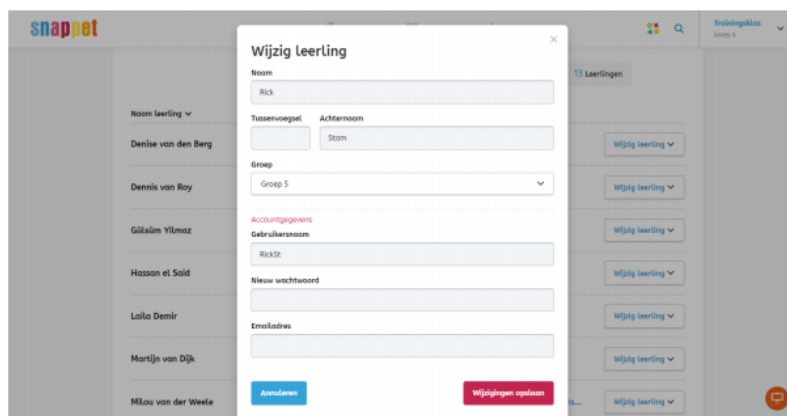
snappet

Trainingsklas
Groep 6

13 Leerlingen

Naam leerling

Denise van den Berg
Dennis van Roy
Gülsüm Yilmaz
Hassan el Said
Laila Demir
Martijn van Dijk
Milou van der Weele

Wijzig leerling
Wijzig leerling
Wijzig leerling
Wijzig leerling
Wijzig leerling
Wijzig leerling
Wijzig leerling

Wijzig leerling

Naam
Rick

Tussenvoegsel
Achternaam
Stam

Groep
Groep 5

Accountgegevens
Gebruikersnaam
RickSt

Nieuw wachtwoord

Emailadres

Annuleren
Wijzigingen opslaan